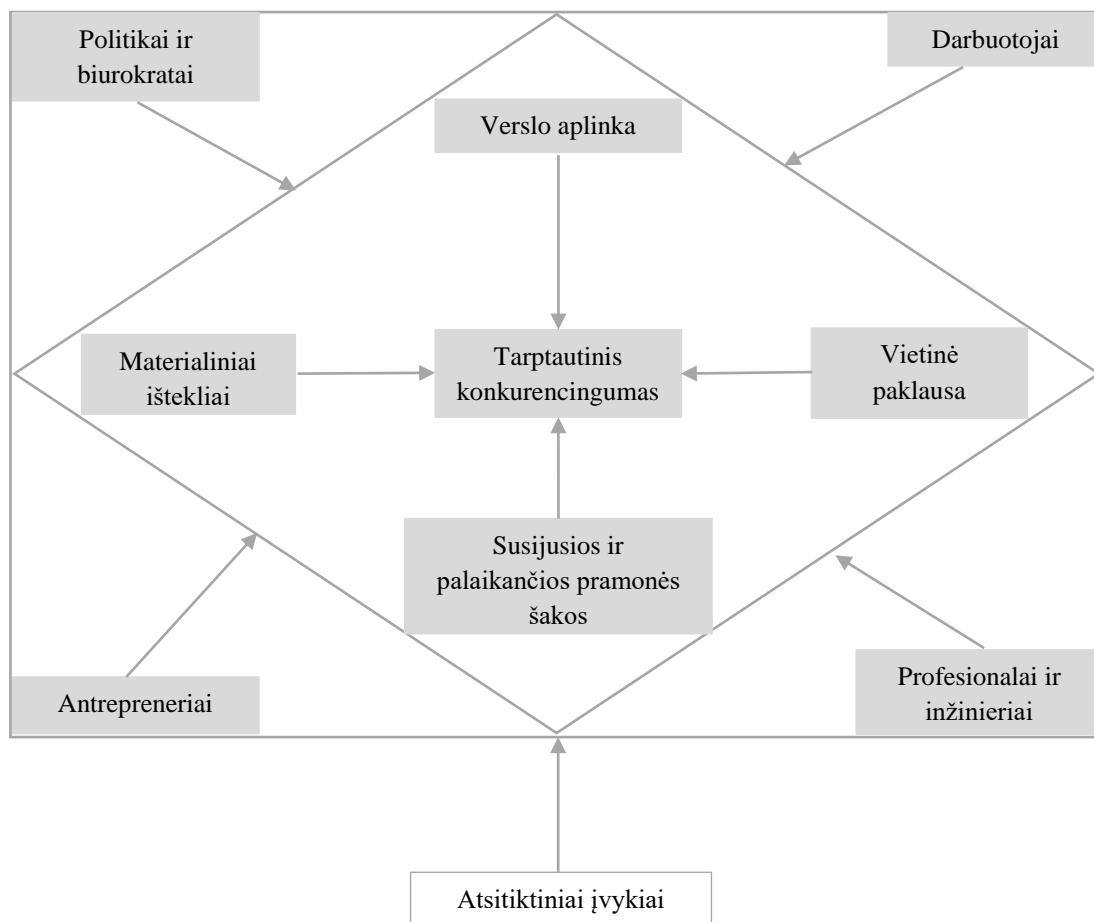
Politikai ir biurokratai

Darbuotojai

Verslo aplinka

Materialiniai ištekliai

Tarptautinis konkurencingumas

Vietinė paklausa

Susijusios ir palaikančios pramonės šakos

Antrepreneriai

Profesionalai ir inžinieriai

Atsitiktiniai įvykiai